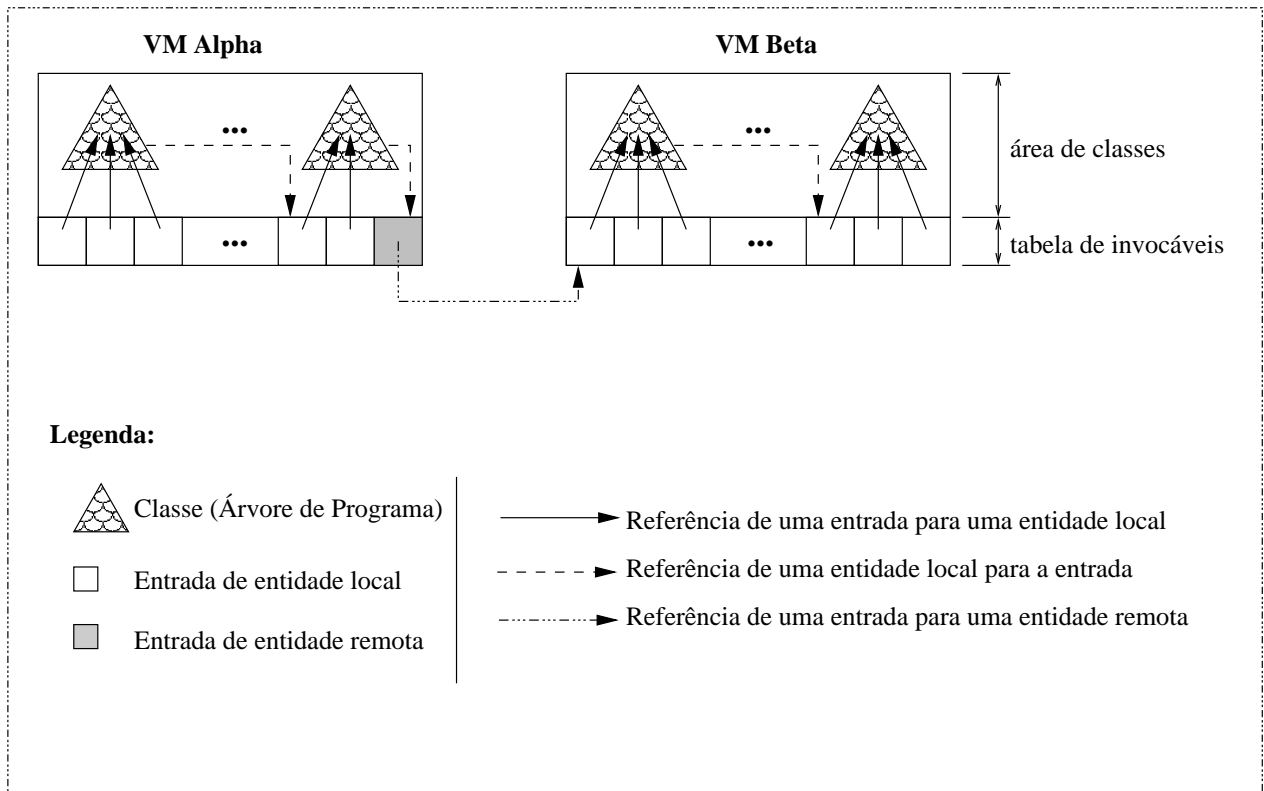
VM Alpha

VM Beta

...

...

...

...

área de classes

tabela de invocáveis

Legenda:

Classe (Árvore de Programa)

Entrada de entidade local

Entrada de entidade remota

Referência de uma entrada para uma entidade local

Referência de uma entidade local para a entrada

Referência de uma entrada para uma entidade remota